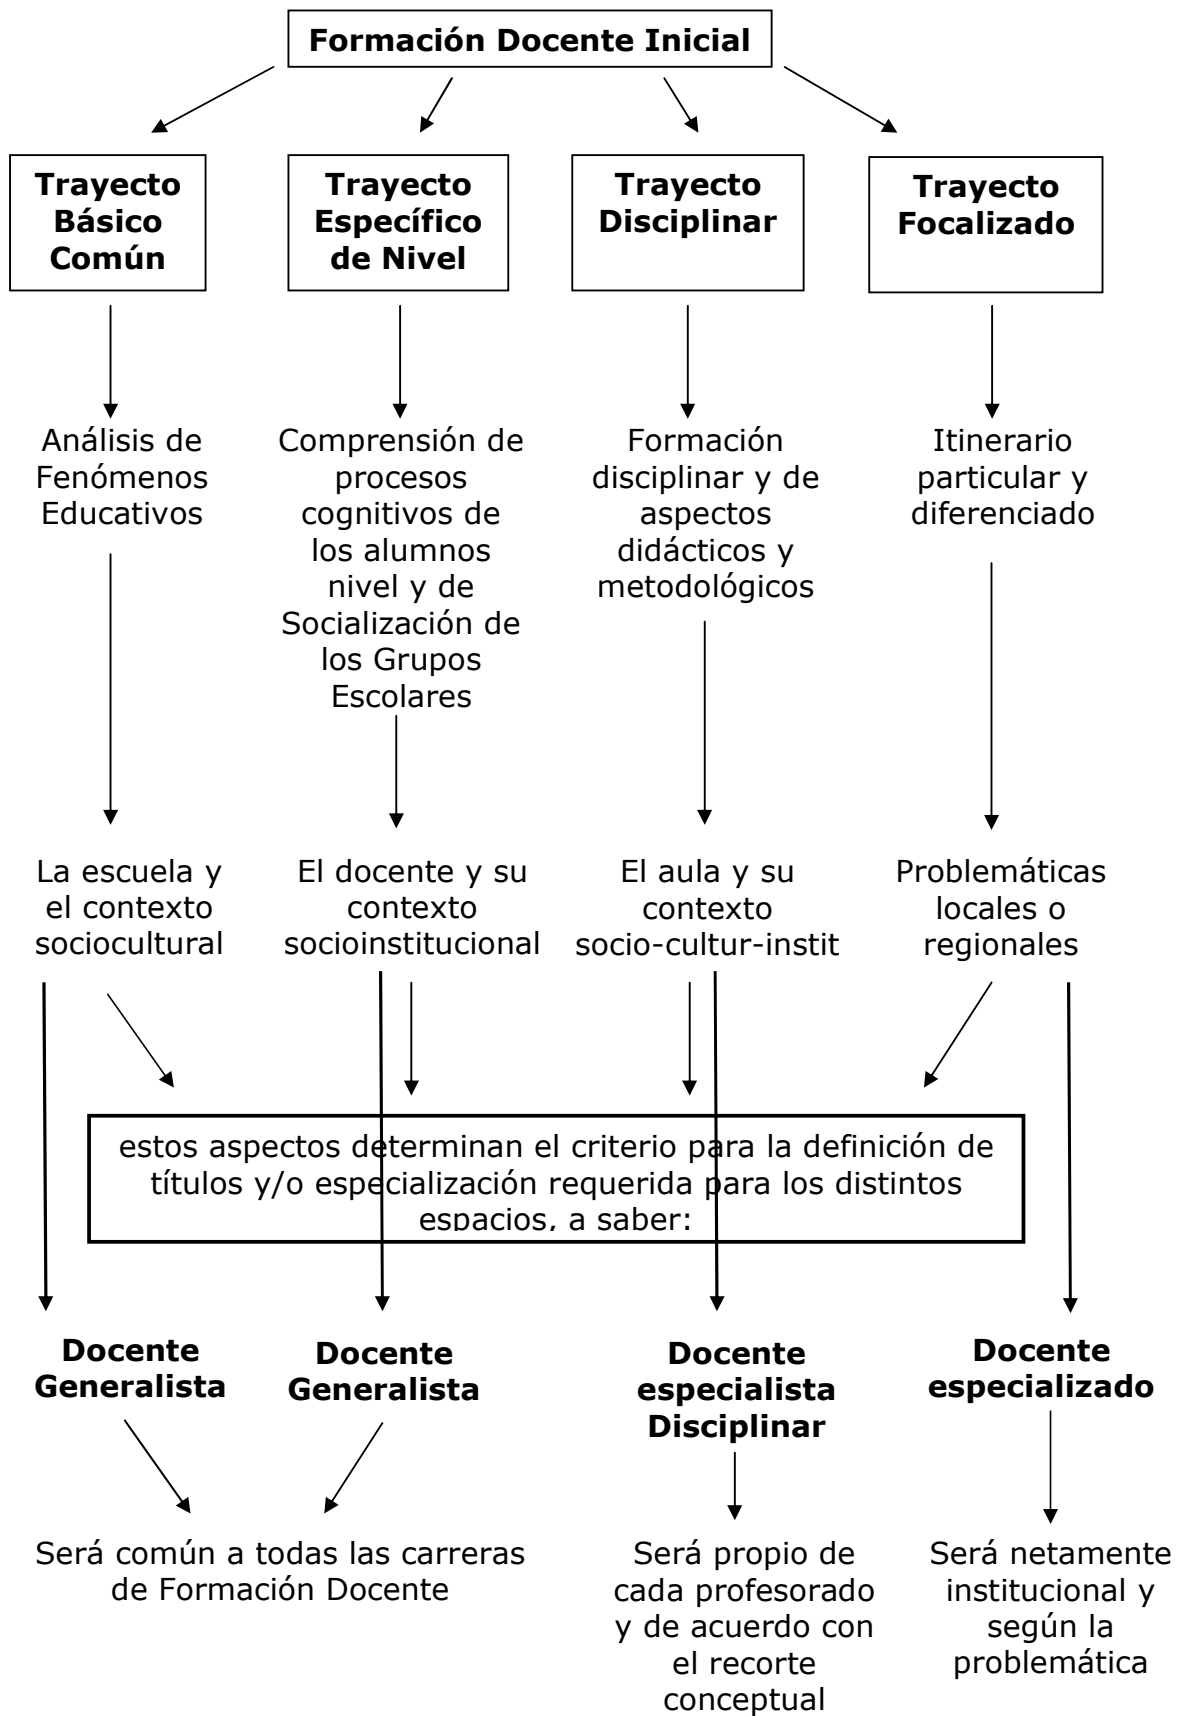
**Formación Docente Inicial**

**Trayecto Básico Común**

**Trayecto Específico de Nivel**

**Trayecto Disciplinar**

**Trayecto Focalizado**

Análisis de Fenómenos Educativos

Comprensión de procesos cognitivos de los alumnos nivel y de Socialización de los Grupos Escolares

Formación disciplinar y de aspectos didácticos y metodológicos

Itinerario particular y diferenciado

La escuela y el contexto sociocultural

El docente y su contexto socioinstitucional

El aula y su contexto socio-cultur-instit

Problemáticas locales o regionales

estos aspectos determinan el criterio para la definición de títulos y/o especialización requerida para los distintos espacios, a saber:

**Docente Generalista**

**Docente Generalista**

**Docente especialista Disciplinar**

**Docente especializado**

Será común a todas las carreras de Formación Docente

Será propio de cada profesorado y de acuerdo con el recorte conceptual

Será netamente institucional y según la problemática